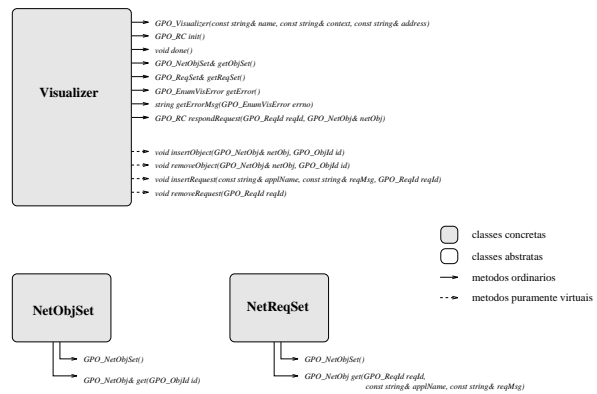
Visualizer

GPO_Visualizer(const string& name, const string& context, const string& address)
GPO_RC init()
void done()
GPO_NetObjSet& getObjSet()
GPO_ReqSet& getReqSet()
GPO_EnumVisError getError()
string getErrorMsg(GPO_EnumVisError errno)
GPO_RC respondRequest(GPO_ReqId reqId, GPO_NetObj& netObj)

void insertObject(GPO_NetObj& netObj, GPO_ObjId id)
void removeObject(GPO_NetObj& netObj, GPO_ObjId id)
void insertRequest(const string& applName, const string& reqMsg, GPO_ReqId reqId)
void removeRequest(GPO_ReqId reqId)

classes concretas
classes abstratas
metodos ordinarios
metodos puramente virtuais

NetObjSet

GPO_NetObjSet()
GPO_NetObj& get(GPO_ObjId id)

NetReqSet

GPO_NetObjSet()
GPO_NetObj get(GPO_ReqId reqId, const string& applName, const string& reqMsg)